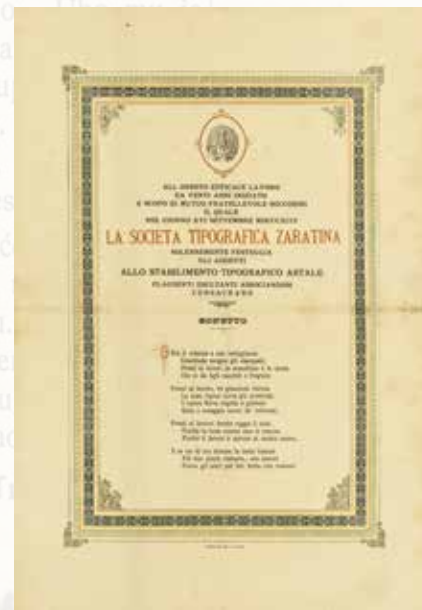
ALL' OPERIO EFFICACE LA FORZA
DA VENTI ANNI DEDICATE
A MEZZO DI MUTUO FRATELLEVOLE SOCCORSO
IL QUALE
NEL GIORNO XVI SETTEMBRE MDCCCXCIV
LA SOCIETÀ TIPOGRAFICA ZARATINA
SOLENNEMENTE FESTEGGIA
GLI ADDETTI
ALLO STABILIMENTO TIPOGRAFICO ARTALE
PLAUDENTI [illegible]
CONSACRANO

SONETTO

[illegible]

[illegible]

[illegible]

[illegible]

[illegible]